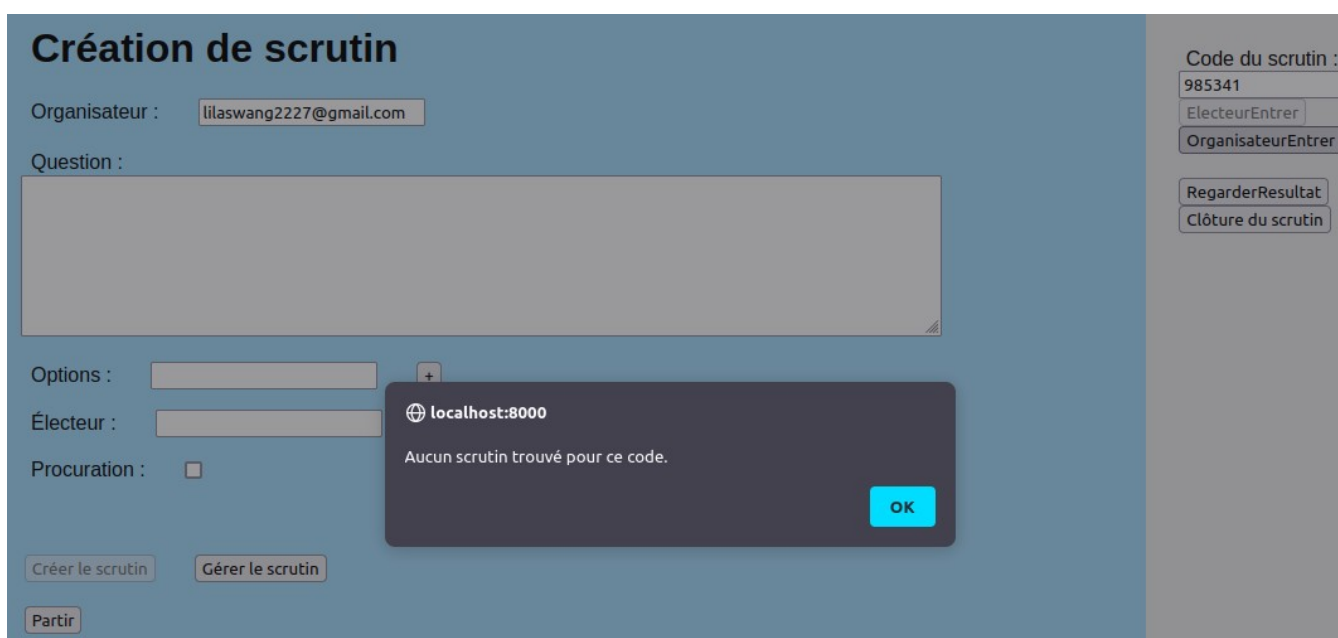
Création de scrutin

Organisateur : lilaswang2227@gmail.com

Question :

Options : +

Électeur :

Procuration :

Créer le scrutin Gérer le scrutin

Partir

Code du scrutin :
985341
ElecteurEntrer
OrganisateurEntrer

RegarderResultat
Clôture du scrutin

localhost:8000

Aucun scrutin trouvé pour ce code.

OK